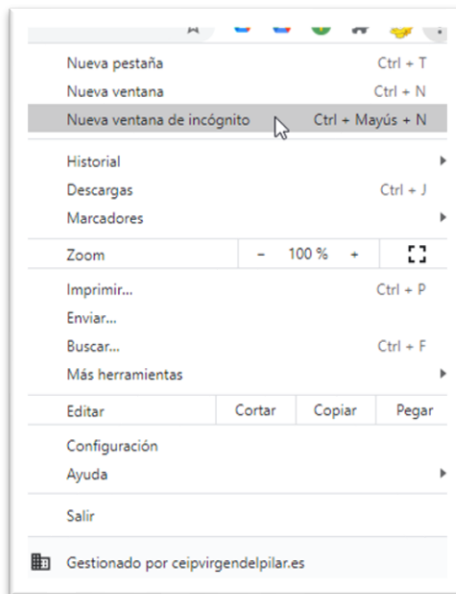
Nueva pestaña Ctrl + T
Nueva ventana Ctrl + N
Nueva ventana de incógnito Ctrl + Mayús + N

Historial
Descargas Ctrl + J
Marcadores

Zoom − 100 % +

Imprimir... Ctrl + P
Enviar...
Buscar... Ctrl + F
Más herramientas

Editar Cortar Copiar Pegar

Configuración
Ayuda

Salir

Gestionado por ceipvirgendelpilar.es